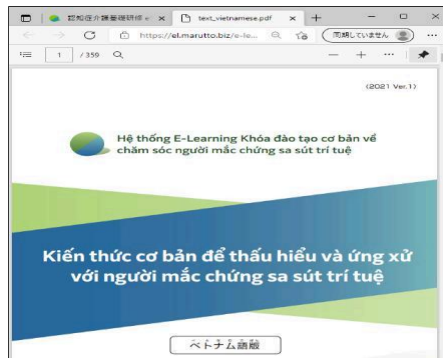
認知症介護基礎研修 ×

text_vietnamese.pdf ×

https://el.marutto.biz/e-le...

同期していません

1 / 359

(2021 Ver.1)

Hệ thống E-Learning Khóa đào tạo cơ bản về chăm sóc người mắc chứng sa sút trí tuệ

Kiến thức cơ bản để thấu hiểu và ứng xử với người mắc chứng sa sút trí tuệ

ベトナム語版